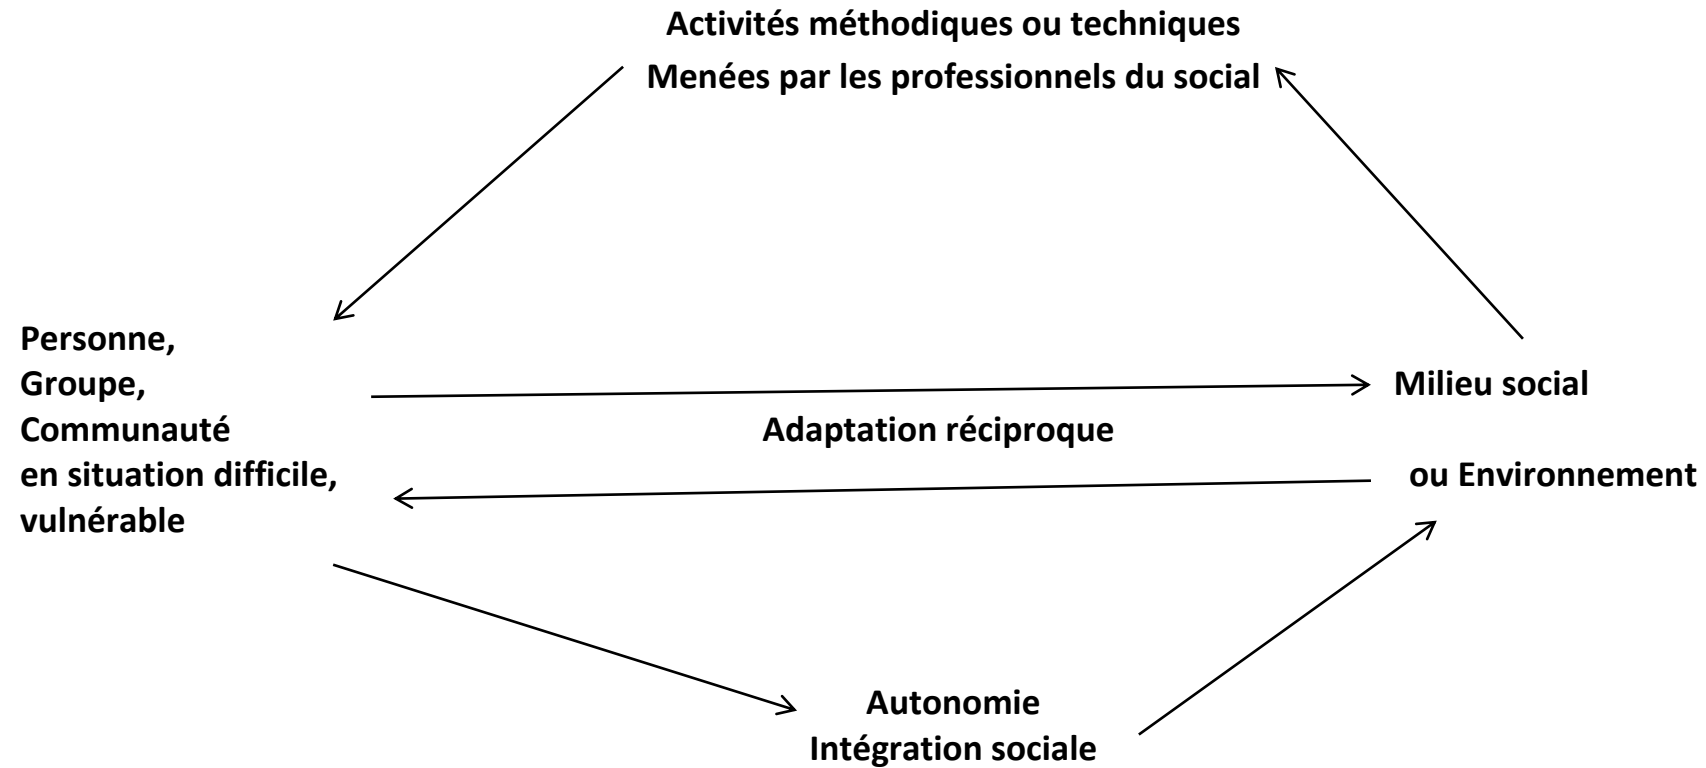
Activités méthodiques ou techniques
Menées par les professionnels du social

Personne,
Groupe,
Communauté
en situation difficile,
vulnérable

Milieu social
ou Environnement

Adaptation réciproque

Autonomie
Intégration sociale